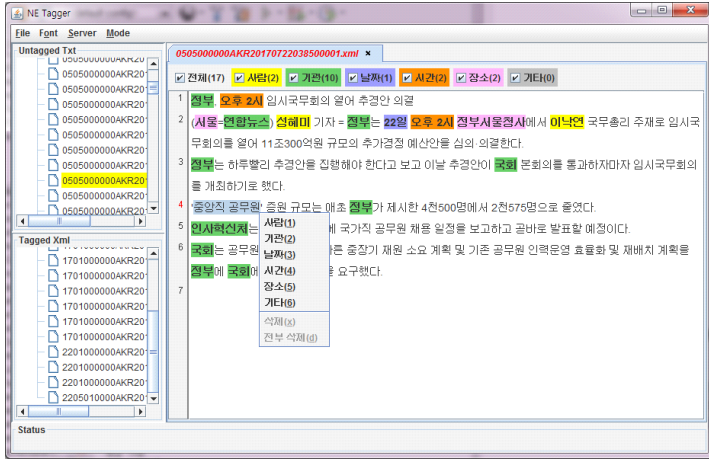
NE Tagger

File Font Server Mode

Untagged Txt

0505000000AKR20
0505000000AKR20
0505000000AKR20
0505000000AKR20
0505000000AKR20
0505000000AKR20
0505000000AKR20
0505000000AKR20
0505000000AKR20
0505000000AKR20

Tagged Xml

1701000000AKR20
1701000000AKR20
1701000000AKR20
1701000000AKR20
1701000000AKR20
1701000000AKR20
2201000000AKR20
2201000000AKR20
2201000000AKR20
2205010000AKR20

0505000000AKR20170722038500001.xml ×

전체(17) 사람(2) 기관(10) 날짜(1) 시간(2) 장소(2) 기타(0)

1 정부, 오후 2시 임시국무회의 열어 추경안 의결

2 (서울=연합뉴스) 설혜미 기자 = 정부는 22일 오후 2시 정부서울청사에서 이낙연 국무총리 주재로 임시국무회의를 열어 11조300억원 규모의 추가경정 예산안을 심의 의결한다.

3 정부는 하루빨리 추경안을 집행해야 한다고 보고 이날 추경안이 국회 본회의를 통과하자마자 임시국무회의를 개최하기로 했다.

4 중앙직 공무원 증원 규모는 애초 정부가 제시한 4천500명에서 2천575명으로 줄었다.

5 인사혁신처는 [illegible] 국가직 공무원 채용 일정을 보고하고 곧바로 발표할 예정이다.

6 국회는 공무원 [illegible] 중장기 재원 소요 계획 및 기존 공무원 인력운영 효율화 및 재배치 계획을 정부에 국회에 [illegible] 요구했다.

7

사람(1)
기관(2)
날짜(3)
시간(4)
장소(5)
기타(6)
삭제(x)
전부 삭제(d)

Status